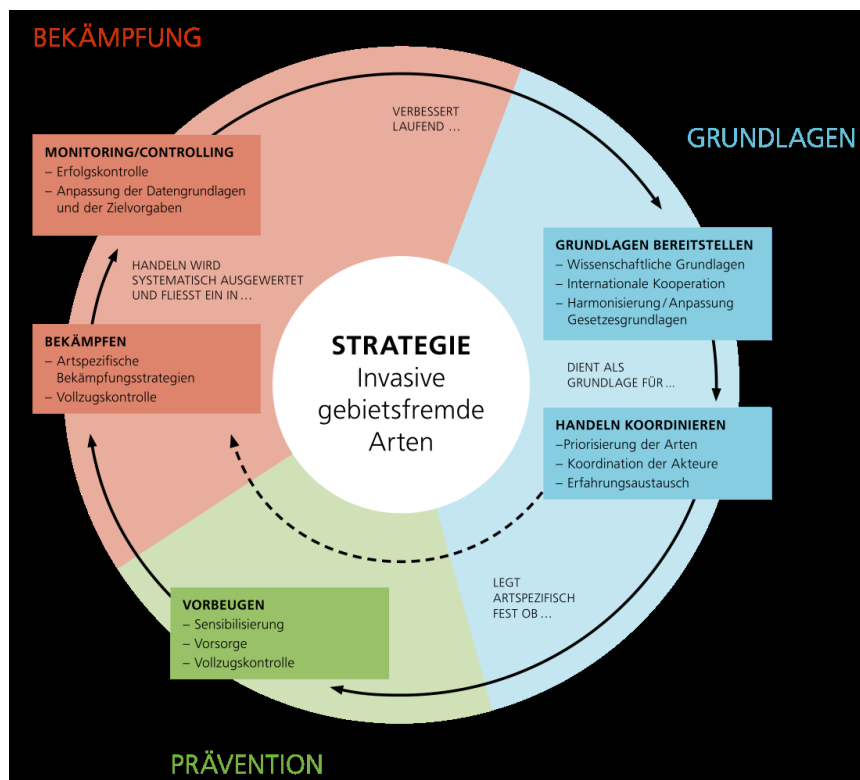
BEKÄMPFUNG

GRUNDLAGEN

VERBESSERT LAUFEND …

MONITORING/CONTROLLING
– Erfolgskontrolle
– Anpassung der Datengrundlagen und der Zielvorgaben

HANDELN WIRD SYSTEMATISCH AUSGEWERTET UND FLIESST EIN IN …

GRUNDLAGEN BEREITSTELLEN
– Wissenschaftliche Grundlagen
– Internationale Kooperation
– Harmonisierung / Anpassung Gesetzesgrundlagen

BEKÄMPFEN
– Artspezifische Bekämpfungsstrategien
– Vollzugskontrolle

STRATEGIE
Invasive gebietsfremde Arten

DIENT ALS GRUNDLAGE FÜR …

HANDELN KOORDINIEREN
–Priorisierung der Arten
– Koordination der Akteure
– Erfahrungsaustausch

LEGT ARTSPEZIFISCH FEST OB …

VORBEUGEN
– Sensibilisierung
– Vorsorge
– Vollzugskontrolle

PRÄVENTION